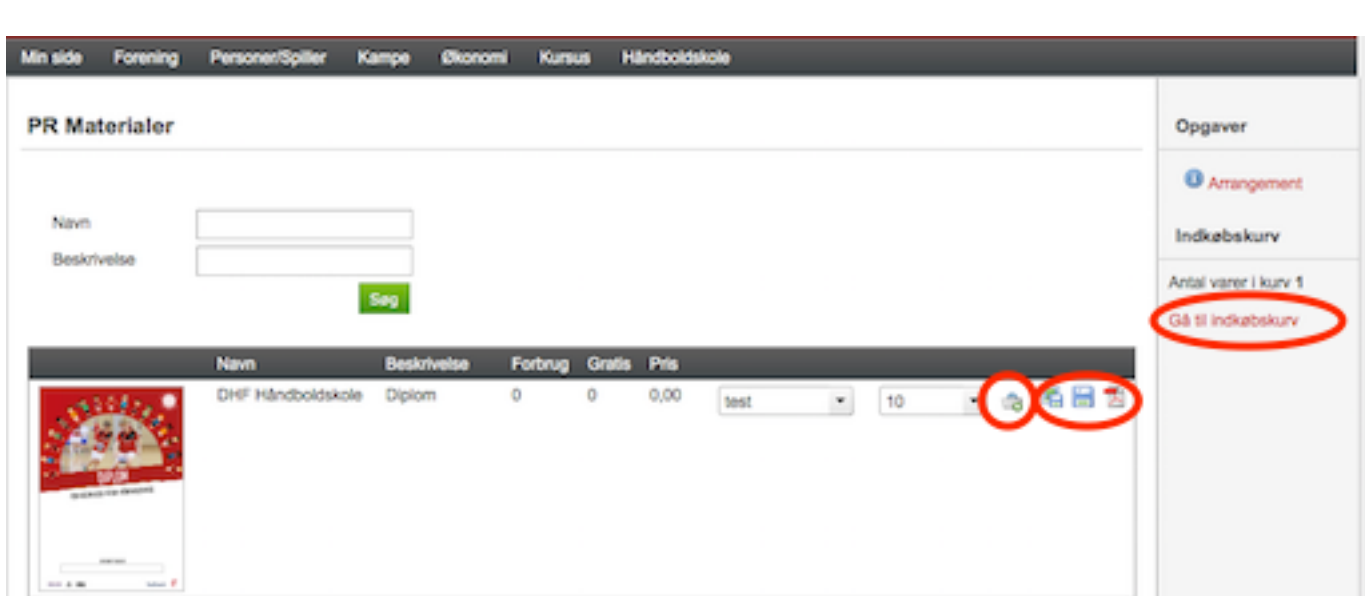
Min side Forening Personer/Spiller Kampe Økonomi Kursus Håndboldskole

PR Materialer

Navn

Beskrivelse

Søg

| | Navn | Beskrivelse | Forbrug | Gratis | Pris | | |
|---|---|---|---|---|---|---|---|
| | DHF Håndboldskole | Diplom | 0 | 0 | 0,00 | test | 10 |

DIPLOM

Opgaver

Arrangement

Indkøbskurv

Antal varer i kurv 1

Gå til indkøbskurv